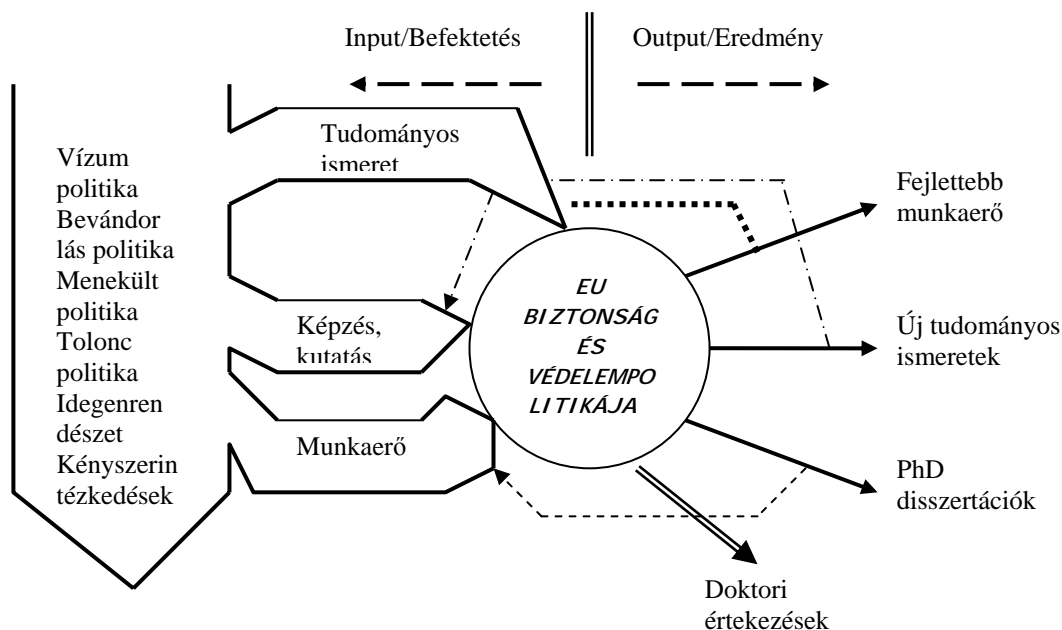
Input/Befektetés

Output/Eredmény

Tudományos ismeret

Vízum politika Bevándor lás politika Menekült politika Toloncpolitika Idegenren dészet Kényszerin tézkedések

Képzés, kutatás

Munkaerő

EU BIZTONSÁG ÉS VÉDELEMPO LITIKÁJA

Fejlettebb munkaerő

Új tudományos ismeretek

PhD disszertációk

Doktori értekezések